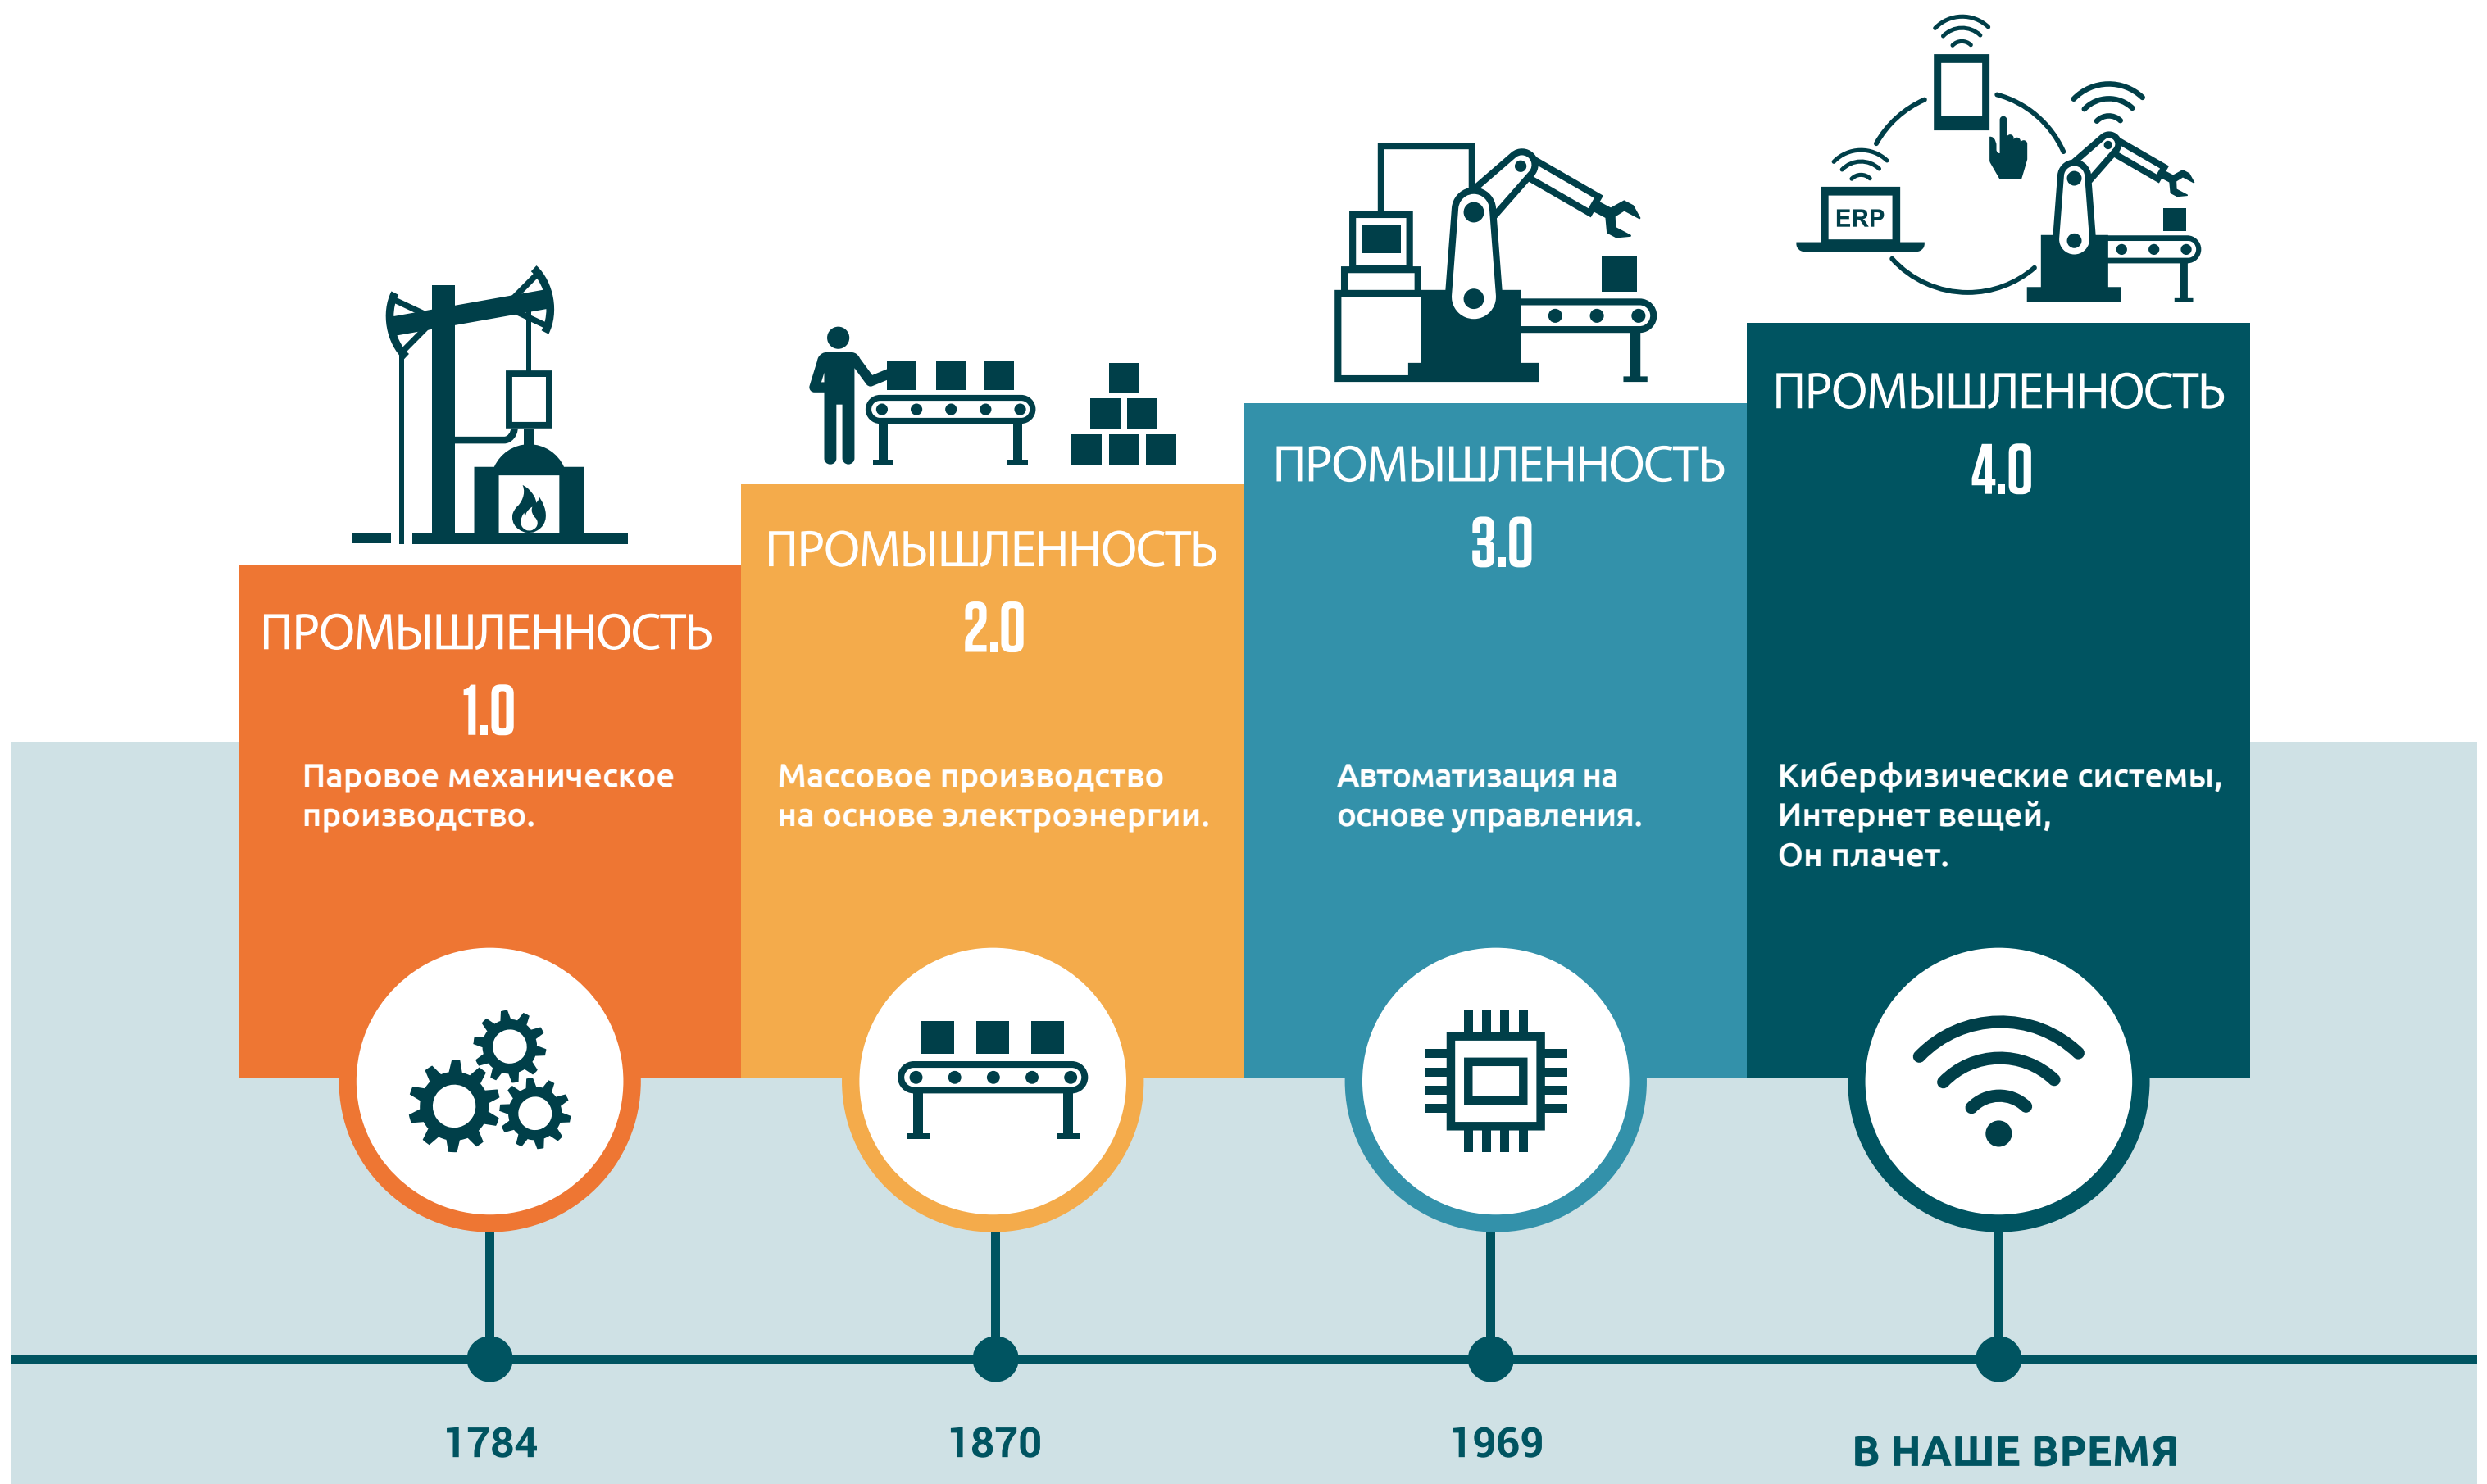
ERP

ПРОМЫШЛЕННОСТЬ
1.0
Паровое механическое производство.

ПРОМЫШЛЕННОСТЬ
2.0
Массовое производство на основе электроэнергии.

ПРОМЫШЛЕННОСТЬ
3.0
Автоматизация на основе управления.

ПРОМЫШЛЕННОСТЬ
4.0
Киберфизические системы, Интернет вещей, Он плачет.

1784

1870

1969

В НАШЕ ВРЕМЯ